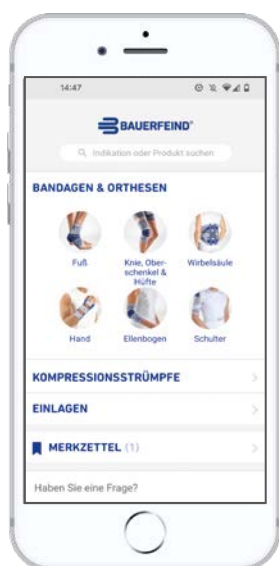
14:47

BAUERFEIND®

Indikation oder Produkt suchen

BANDAGEN & ORTHESEN

Fuß

Knie, Oberschenkel & Hüfte

Wirbelsäule

Hand

Ellenbogen

Schulter

KOMPRESSIONSSTRÜMPFE

EINLAGEN

MERKZETTEL (1)

Haben Sie eine Frage?